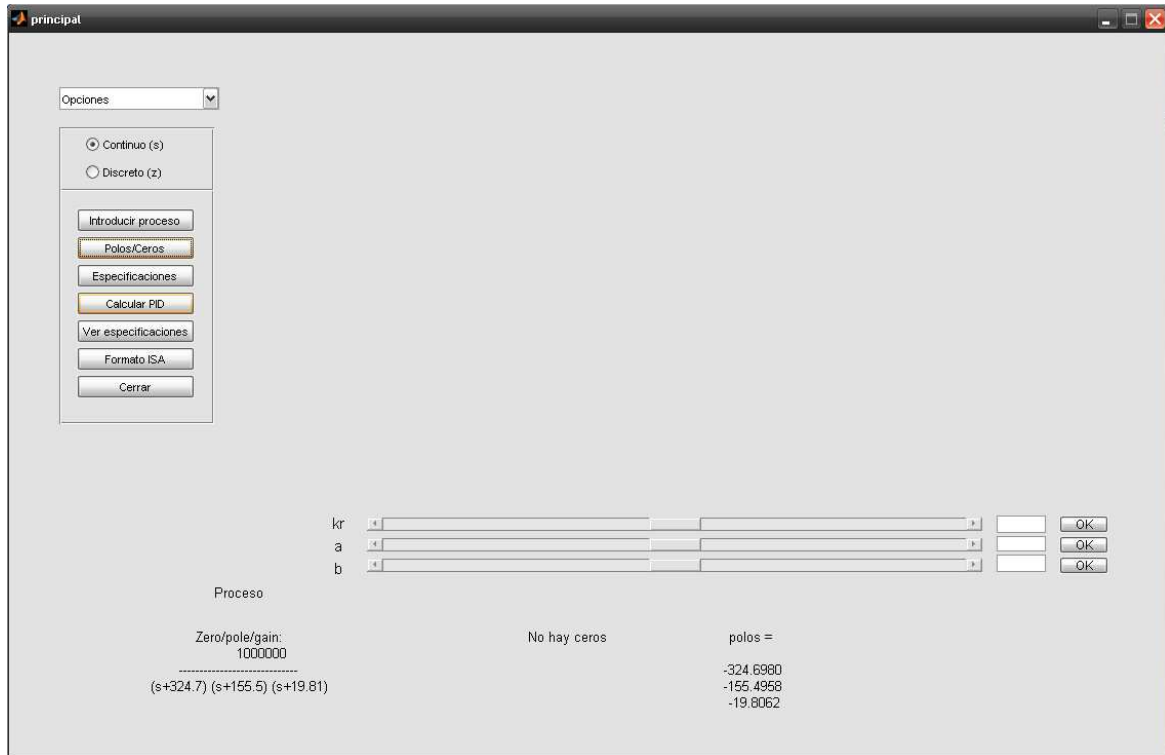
principal

Opciones

Continuo (s)

Discreto (z)

Introducir proceso

Polos/Ceros

Especificaciones

Calcular PID

Ver especificaciones

Formato ISA

Cerrar

kr
a
b

OK
OK
OK

Proceso

Zero/pole/gain:
1000000
-----------------------------
(s+324.7) (s+155.5) (s+19.81)

No hay ceros

polos =

-324.6980
-155.4958
-19.8062